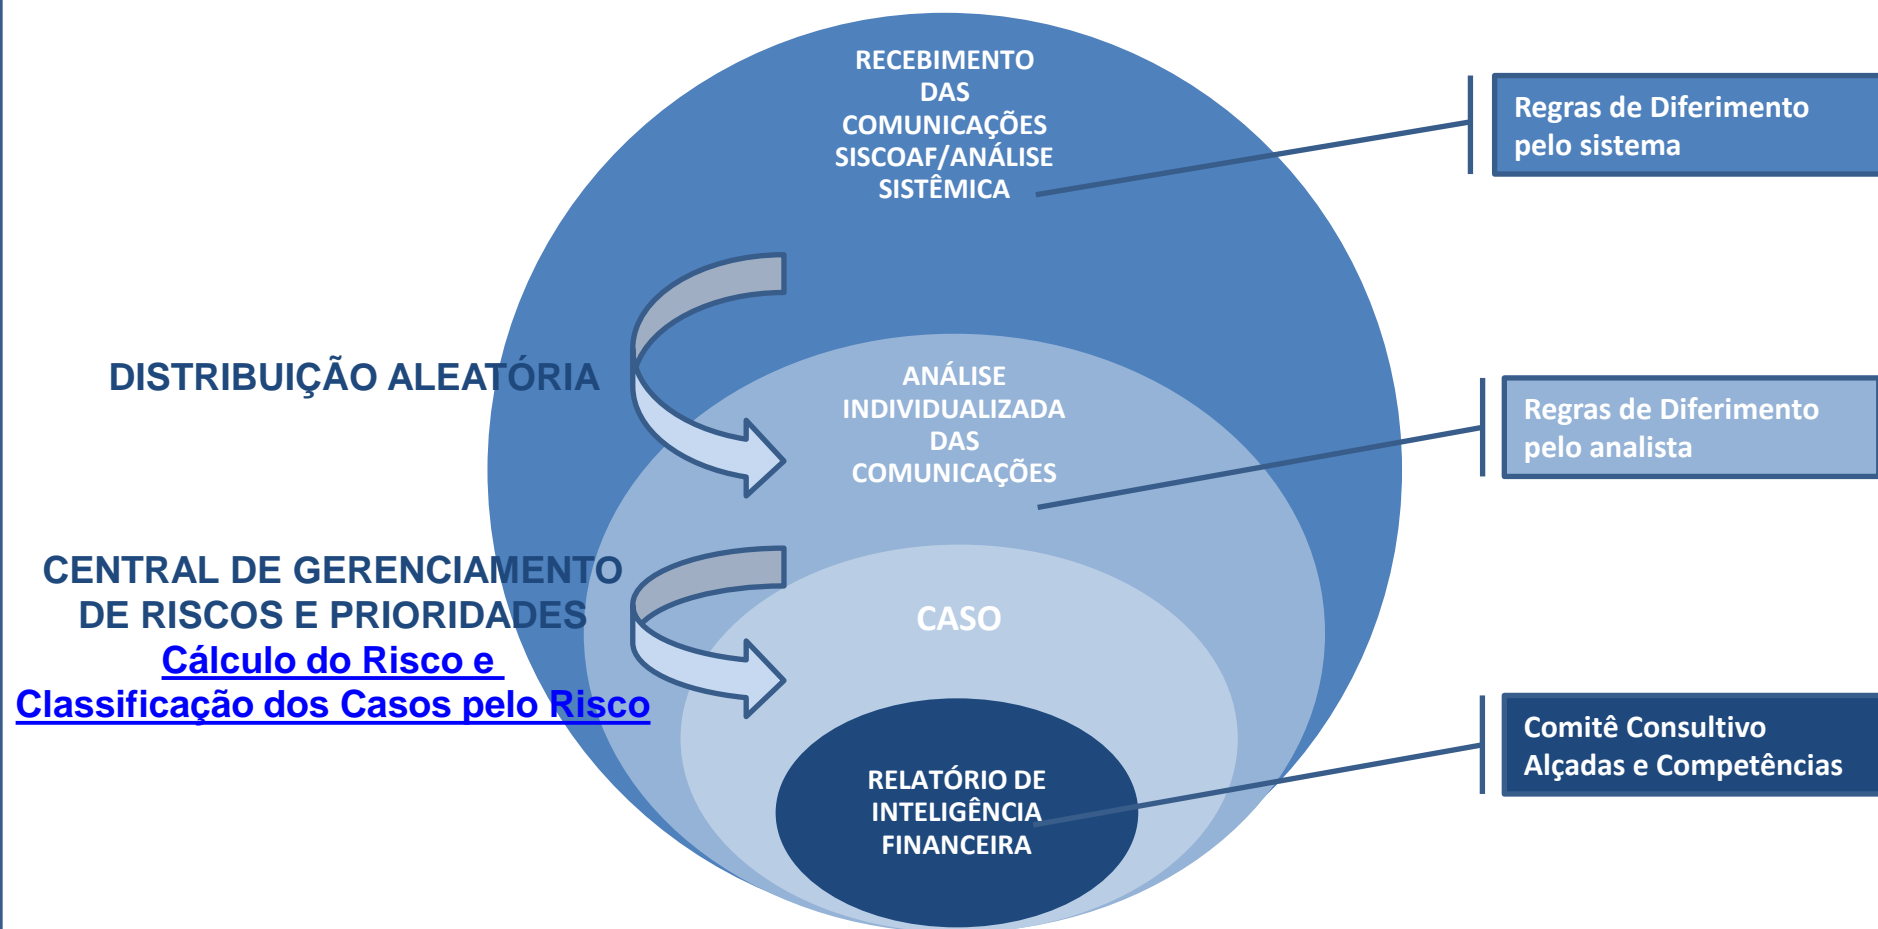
RECEBIMENTO DAS COMUNICAÇÕES SISCOAF/ANÁLISE SISTÊMICA

Regras de Diferimento pelo sistema

DISTRIBUIÇÃO ALEATÓRIA

ANÁLISE INDIVIDUALIZADA DAS COMUNICAÇÕES

Regras de Diferimento pelo analista

CENTRAL DE GERENCIAMENTO DE RISCOS E PRIORIDADES
Cálculo do Risco e
Classificação dos Casos pelo Risco

CASO

RELATÓRIO DE INTELIGÊNCIA FINANCEIRA

Comitê Consultivo
Alçadas e Competências